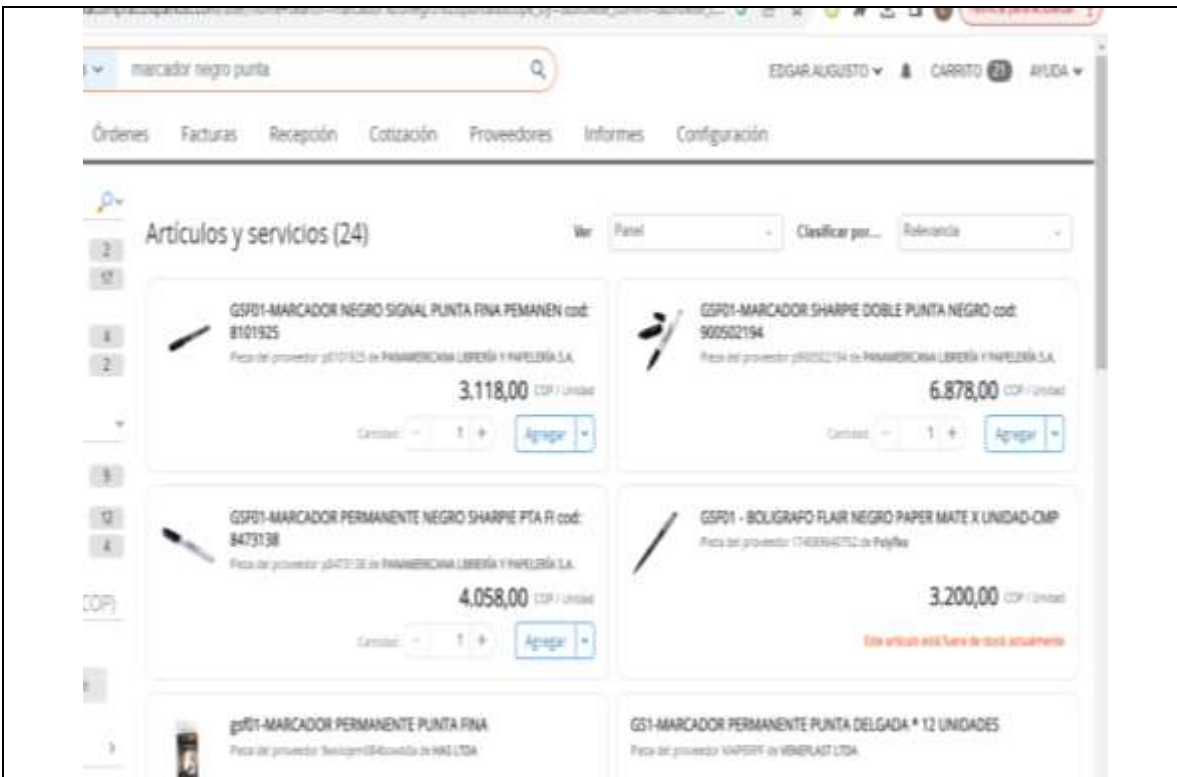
marcador negro punta

EDGAR AUGUSTO ▾ CARRITO 21 AYUDA ▾

Órdenes Facturas Recepción Cotización Proveedores Informes Configuración

Artículos y servicios (24)

Ver Panel Clasificar por... Relevancia

2
17
4
2
9
12
4
COP)

GSF01-MARCADOR NEGRO SIGNAL PUNTA FINA PEMANEN cod: 8101925
Pieza del proveedor p8101925 de PANAMERICANA LIBRERÍA Y PAPELERÍA S.A.
3.118,00 COP / Unidad
Cantidad - 1 + Agregar

GSF01-MARCADOR SHARPIE DOBLE PUNTA NEGRO cod: 900502194
Pieza del proveedor p900502194 de PANAMERICANA LIBRERÍA Y PAPELERÍA S.A.
6.878,00 COP / Unidad
Cantidad - 1 + Agregar

GSF01-MARCADOR PERMANENTE NEGRO SHARPIE PTA FI cod: 8473138
Pieza del proveedor p8473138 de PANAMERICANA LIBRERÍA Y PAPELERÍA S.A.
4.058,00 COP / Unidad
Cantidad - 1 + Agregar

GSF01 - BOLIGRAFO FLAIR NEGRO PAPER MATE X UNIDAD-CMP
Pieza del proveedor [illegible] de Polyflex
3.200,00 COP / Unidad
Este artículo está fuera de stock actualmente

gsf01-MARCADOR PERMANENTE PUNTA FINA
Pieza del proveedor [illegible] de HAS LTDA

GS1-MARCADOR PERMANENTE PUNTA DELGADA * 12 UNIDADES
Pieza del proveedor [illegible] de VENERLAST LTDA